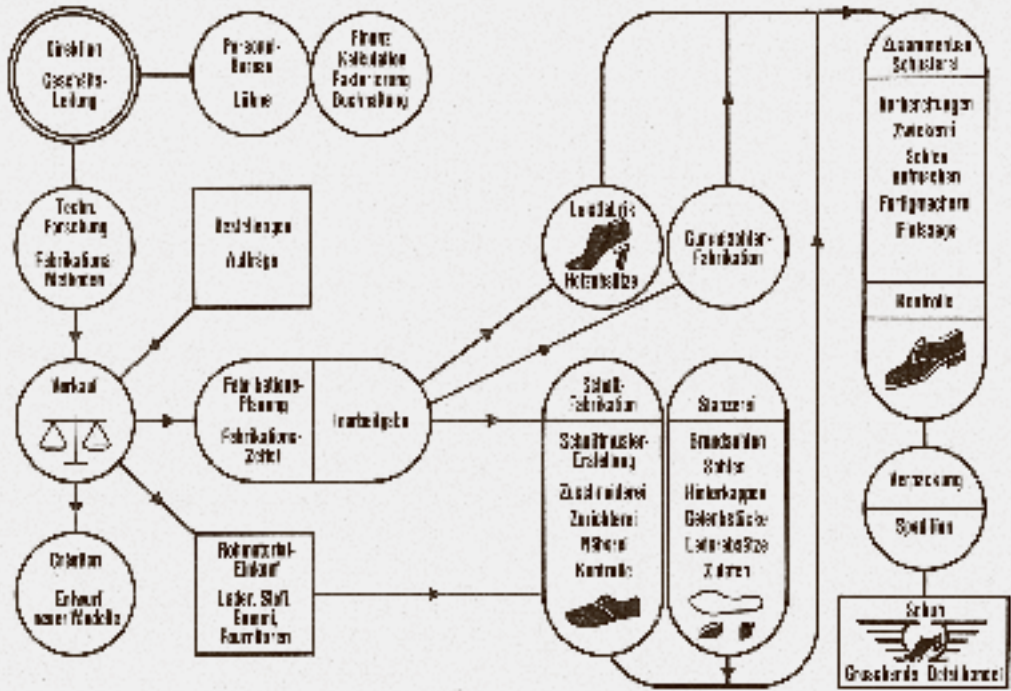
Direktion
Geschäfts-Leitung

Personal-Bureau
Löhne

Finanz
Kalkulation
Fakturierung
Buchhaltung

Techn. Forschung
Fabrikations-Methoden

Bestellungen
Aufträge

Verkauf

Fabrikations-Planung
Fabrikations-Zettel

Inarbeitgabe

Kreation
Entwurf neuer Modelle

Rohmaterial-Einkauf
Leder, Stoff, Gummi, Fournituren

Leistenfabrik
Holzabsätze

Gummisohlen-Fabrikation

Schaft-Fabrikation
Schaftmuster-Erstellung
Zuschneiderei
Zurichterei
Näherei
Kontrolle

Stanzerei
Brandsohlen
Sohlen
Hinterkappen
Gelenkstücke
Lederabsätze
Zuformen

Zusammensetz-Schusterei
Vorbereitungen
Zwickerei
Sohlen aufmachen
Fertigmachen
Einlage

Kontrolle

Verpackung
Spedition

Schuh
Grassbende Detailhandel